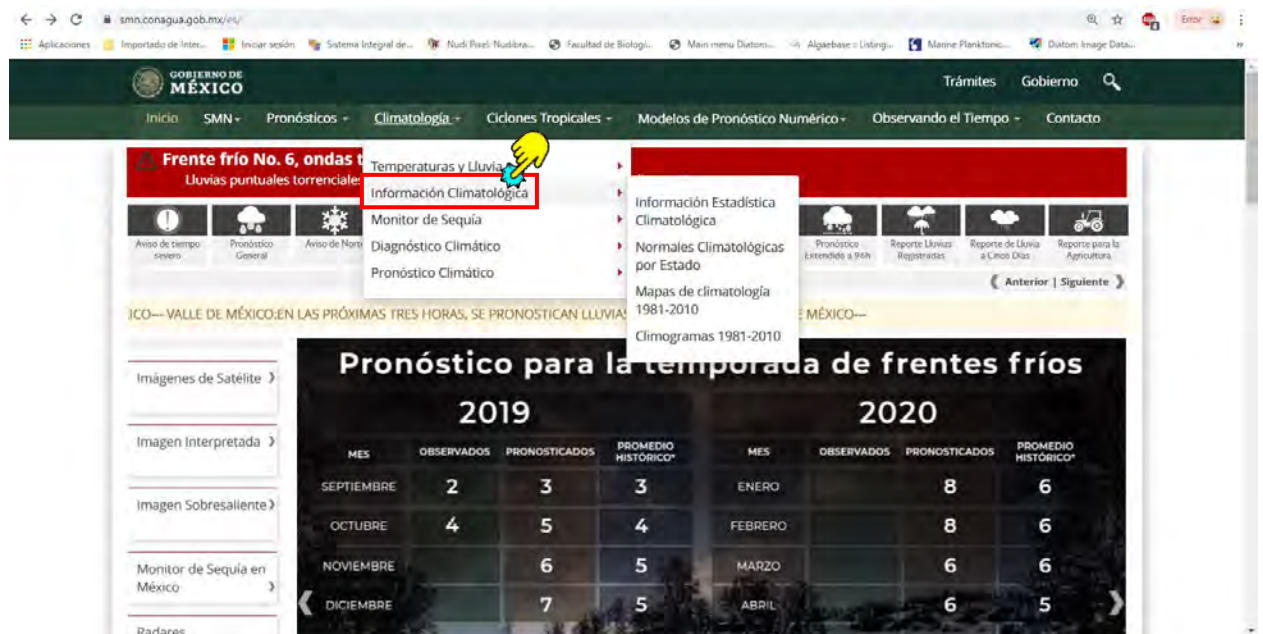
smn.conagua.gob.mx/es/

Aplicaciones | Importado de Inter... | Iniciar sesión | Sistema Integral de... | Nudi Pixel: Nudibra... | Facultad de Biologí... | Main menu Diatom... | Algaebase :: Listing... | Marine Planktonic... | Diatom Image Data...

Error

GOBIERNO DE MÉXICO

Trámites Gobierno

Inicio SMN Pronósticos Climatología Ciclones Tropicales Modelos de Pronóstico Numérico Observando el Tiempo Contacto

Frente frío No. 6, ondas t
Lluvias puntuales torrenciales

Temperaturas y Lluvia
Información Climatológica
Monitor de Sequía
Diagnóstico Climático
Pronóstico Climático

Información Estadística Climatológica
Normales Climatológicas por Estado
Mapas de climatología 1981-2010
Climogramas 1981-2010

Aviso de tiempo severo | Pronóstico General | Aviso de Norte | Pronóstico Extendido a 96h | Reporte Lluvias Registradas | Reporte de Lluvia a Cinco Días | Reporte para la Agricultura

Anterior | Siguiente

ICO--- VALLE DE MÉXICO:EN LAS PRÓXIMAS TRES HORAS, SE PRONOSTICAN LLUVIAS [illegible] MÉXICO---

Imágenes de Satélite
Imagen Interpretada
Imagen Sobresaliente
Monitor de Sequía en México
Radares

Pronóstico para la temporada de frentes fríos

2019

| MES | OBSERVADOS | PRONOSTICADOS | PROMEDIO HISTÓRICO* |
|---|---|---|---|
| SEPTIEMBRE | 2 | 3 | 3 |
| OCTUBRE | 4 | 5 | 4 |
| NOVIEMBRE | | 6 | 5 |
| DICIEMBRE | | 7 | 5 |

2020

| MES | OBSERVADOS | PRONOSTICADOS | PROMEDIO HISTÓRICO* |
|---|---|---|---|
| ENERO | | 8 | 6 |
| FEBRERO | | 8 | 6 |
| MARZO | | 6 | 6 |
| ABRIL | | 6 | 5 |